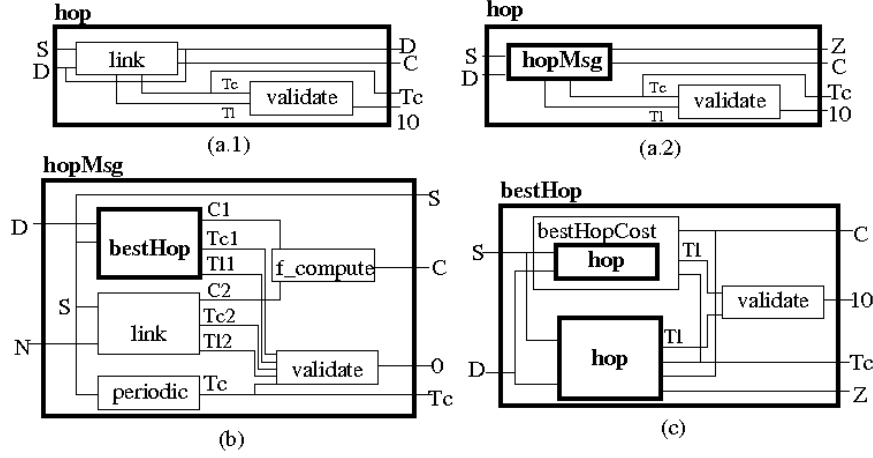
hop
S
D
link
D
C
Tc
Tl
validate
Tc
10
(a.1)

hop
S
D
hopMsg
Z
C
Tc
Tl
validate
Tc
10
(a.2)

hopMsg
D
bestHop
C1
Tc1
Tl1
f_compute
C
S
S
C2
link
Tc2
N
Tl2
validate
0
periodic
Tc
Tc
(b)

bestHop
bestHopCost
C
S
hop
Tl
validate
10
hop
Tl
Tc
D
Z
(c)